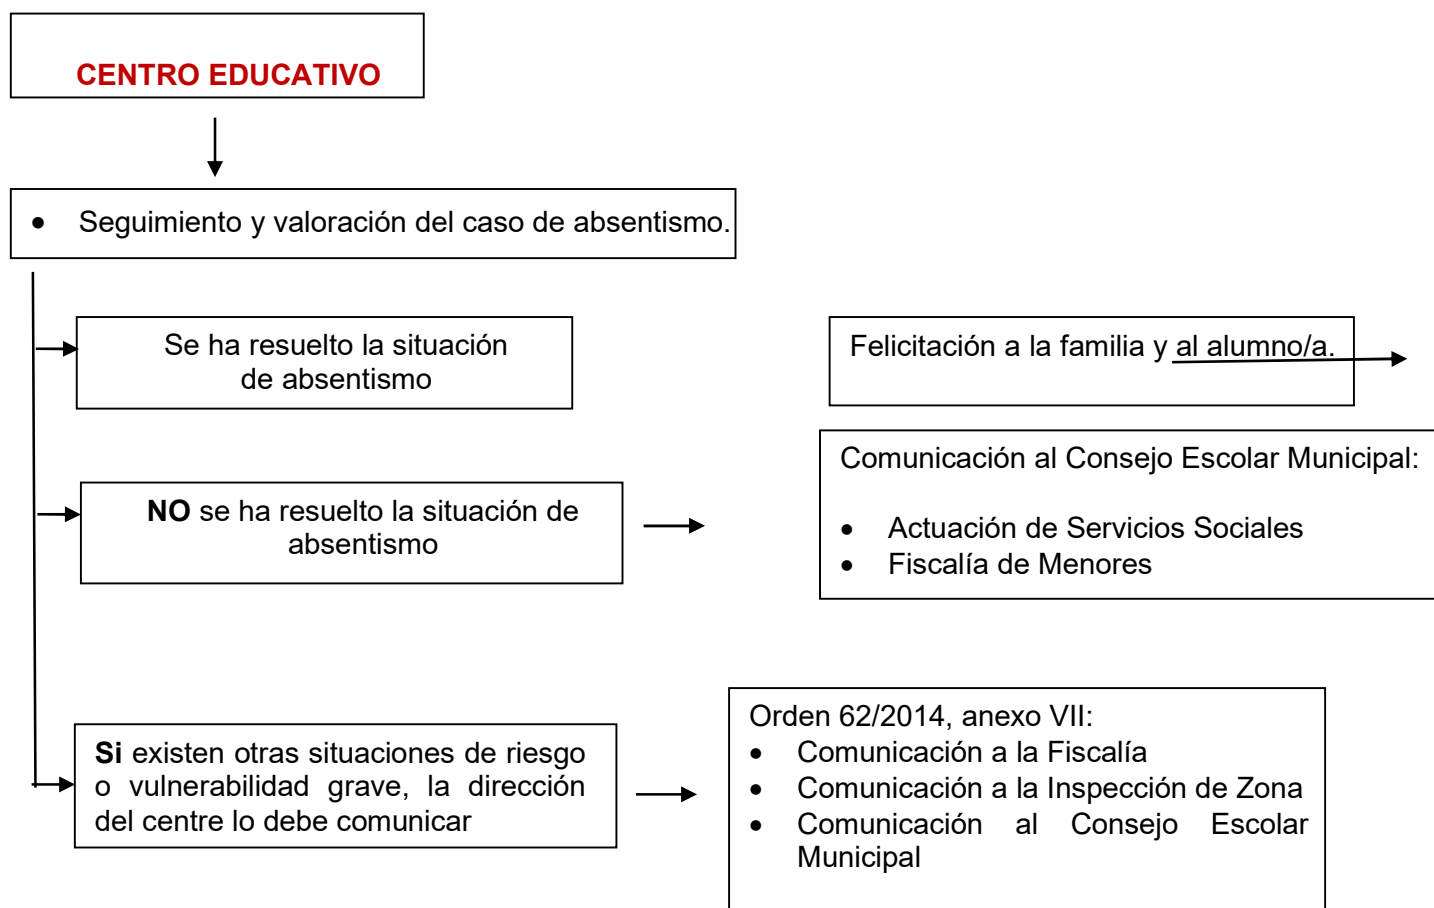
CENTRO EDUCATIVO

- Seguimiento y valoración del caso de absentismo.

Se ha resuelto la situación de absentismo

Felicitación a la familia y al alumno/a.

NO se ha resuelto la situación de absentismo

Comunicación al Consejo Escolar Municipal:

- Actuación de Servicios Sociales
- Fiscalía de Menores

Si existen otras situaciones de riesgo o vulnerabilidad grave, la dirección del centre lo debe comunicar

Orden 62/2014, anexo VII:
- Comunicación a la Fiscalía
- Comunicación a la Inspección de Zona
- Comunicación al Consejo Escolar Municipal